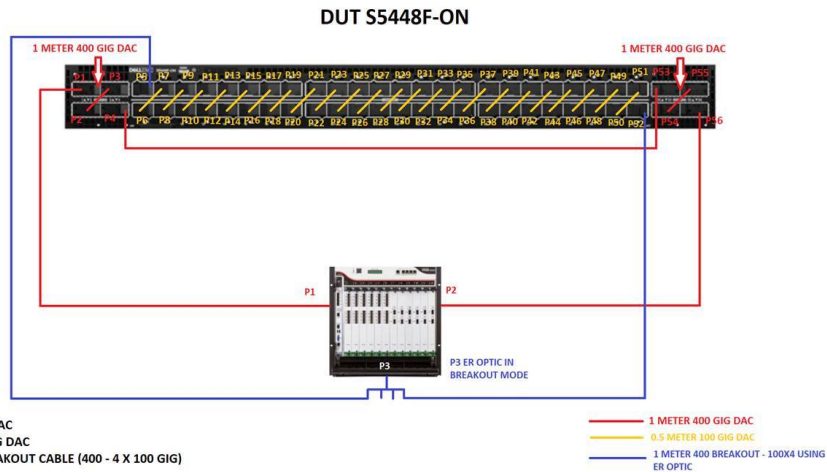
DUT S5448F-ON

1 METER 400 GIG DAC

1 METER 400 GIG DAC

P1 P3 P5 P7 P9 P11 P13 P15 P17 P19 P21 P23 P25 P27 P29 P31 P33 P35 P37 P39 P41 P43 P45 P47 P49 P51 P53 P55

P2 P4 P6 P8 P10 P12 P14 P16 P18 P20 P22 P24 P26 P28 P30 P32 P34 P36 P38 P40 P42 P44 P46 P48 P50 P52 P54 P56

P1

P2

P3

P3 ER OPTIC IN BREAKOUT MODE

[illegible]AC
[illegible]G DAC
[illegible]AKOUT CABLE (400 - 4 X 100 GIG)

1 METER 400 GIG DAC
0.5 METER 100 GIG DAC
1 METER 400 BREAKOUT - 100X4 USING ER OPTIC